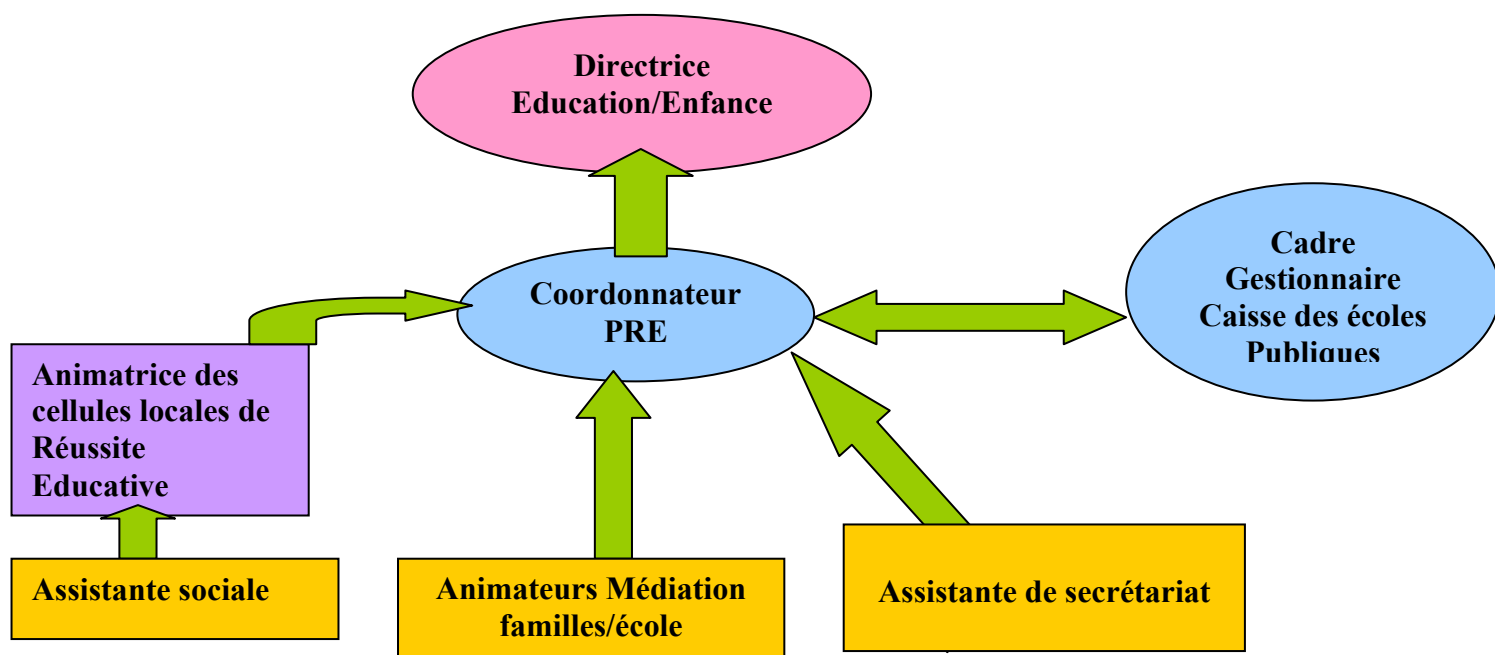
Directrice
Education/Enfance

Cadre
Gestionnaire
Caisse des écoles
Publiques

Coordonnateur
PRE

Animatrice des cellules locales de Réussite Educative

Assistante sociale

Animateurs Médiation familles/école

Assistante de secrétariat